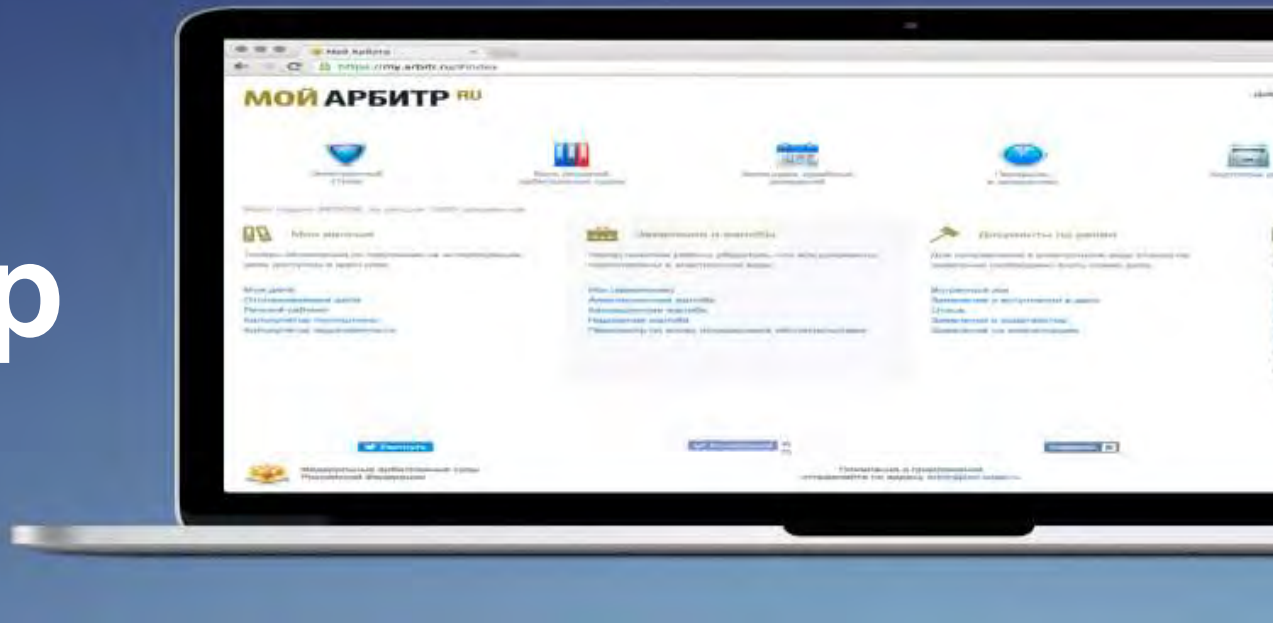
р

Мой Арбитр

https://my.arbitr.ru/#index

МОЙ АРБИТР RU

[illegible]

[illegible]

Мои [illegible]

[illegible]

Мои дела
Отслеживаемые дела
Личный кабинет
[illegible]
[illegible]

Заявления и жалобы

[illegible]

Иск (заявление)
Апелляционная жалоба
Кассационная жалоба
Надзорная жалоба
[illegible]

Документы по делам

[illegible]

Встречный иск
Заявление о вступлении в дело
Отзыв
Заявление о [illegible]
Заявление об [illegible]

Федеральные арбитражные суды Российской Федерации

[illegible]